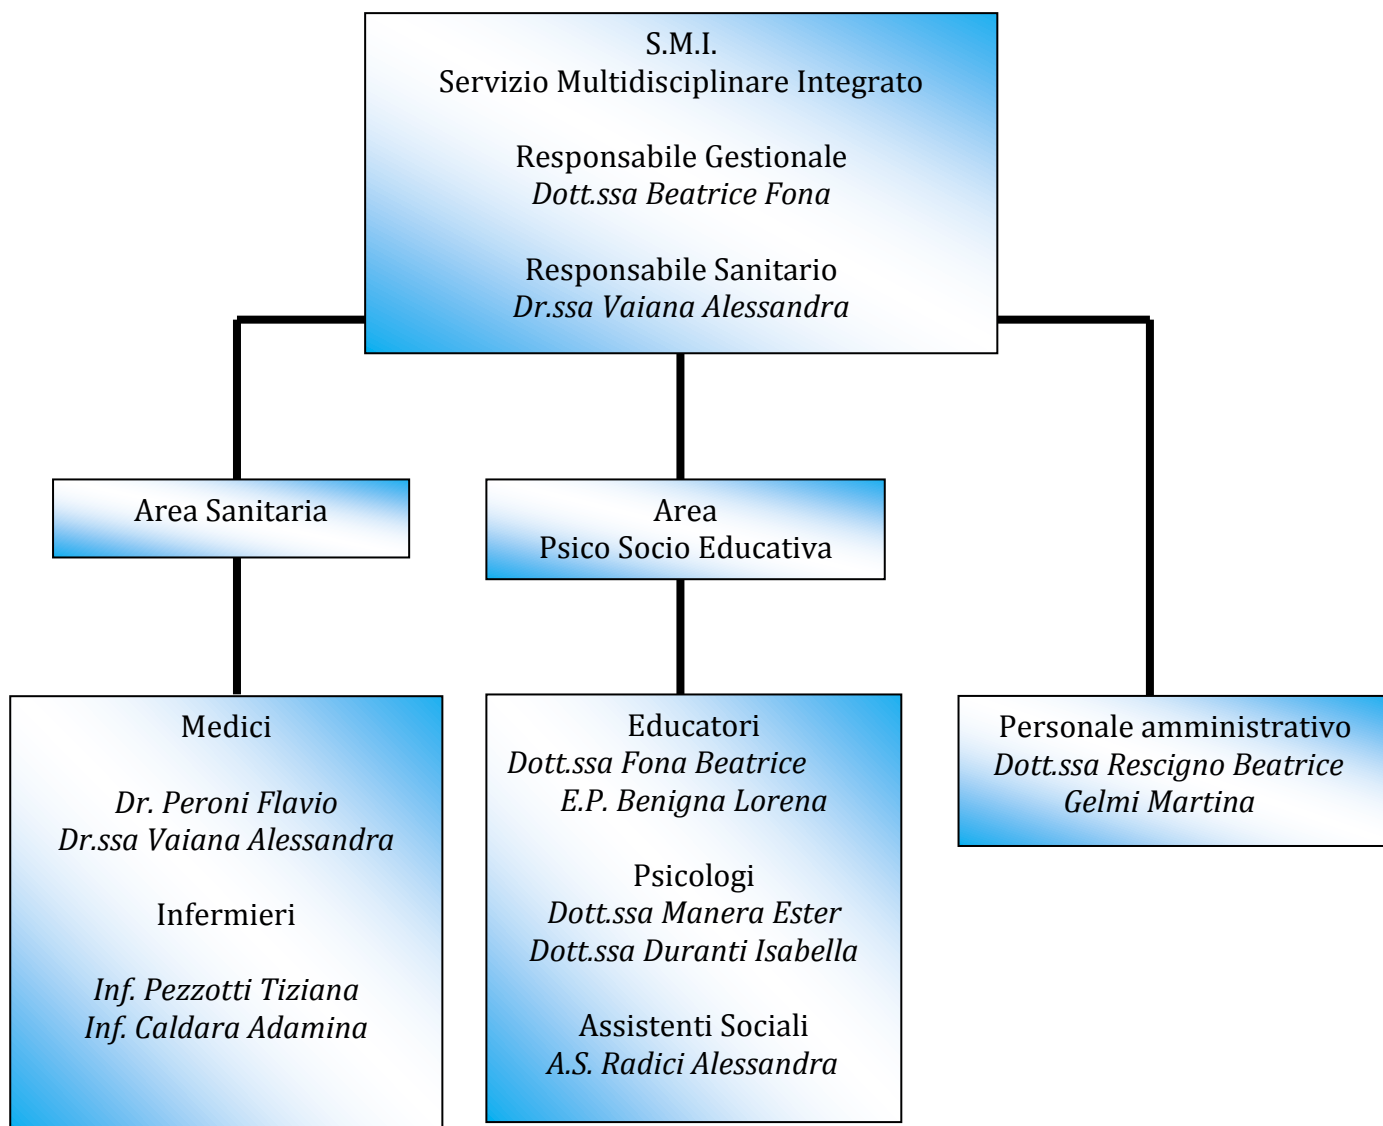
S.M.I.
Servizio Multidisciplinare Integrato

Responsabile Gestionale
Dott.ssa Beatrice Fona

Responsabile Sanitario
Dr.ssa Vaiana Alessandra

Area Sanitaria

Area
Psico Socio Educativa

Medici

Dr. Peroni Flavio
Dr.ssa Vaiana Alessandra

Infermieri

Inf. Pezzotti Tiziana
Inf. Caldara Adamina

Educatori
Dott.ssa Fona Beatrice
E.P. Benigna Lorena

Psicologi
Dott.ssa Manera Ester
Dott.ssa Duranti Isabella

Assistenti Sociali
A.S. Radici Alessandra

Personale amministrativo
Dott.ssa Rescigno Beatrice
Gelmi Martina